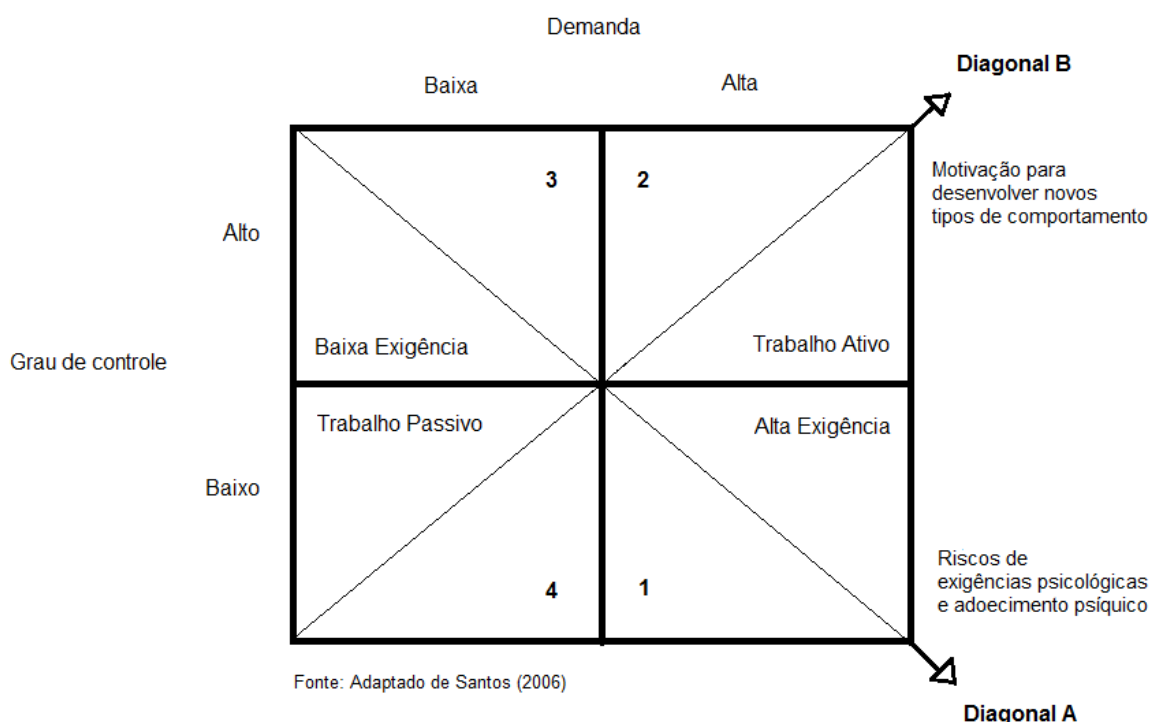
Demanda

Baixa

Alta

Diagonal B

Motivação para desenvolver novos tipos de comportamento

Alto

3

2

Grau de controle

Baixa Exigência

Trabalho Ativo

Trabalho Passivo

Alta Exigência

Baixo

Riscos de exigências psicológicas e adoecimento psíquico

4

1

Fonte: Adaptado de Santos (2006)

Diagonal A